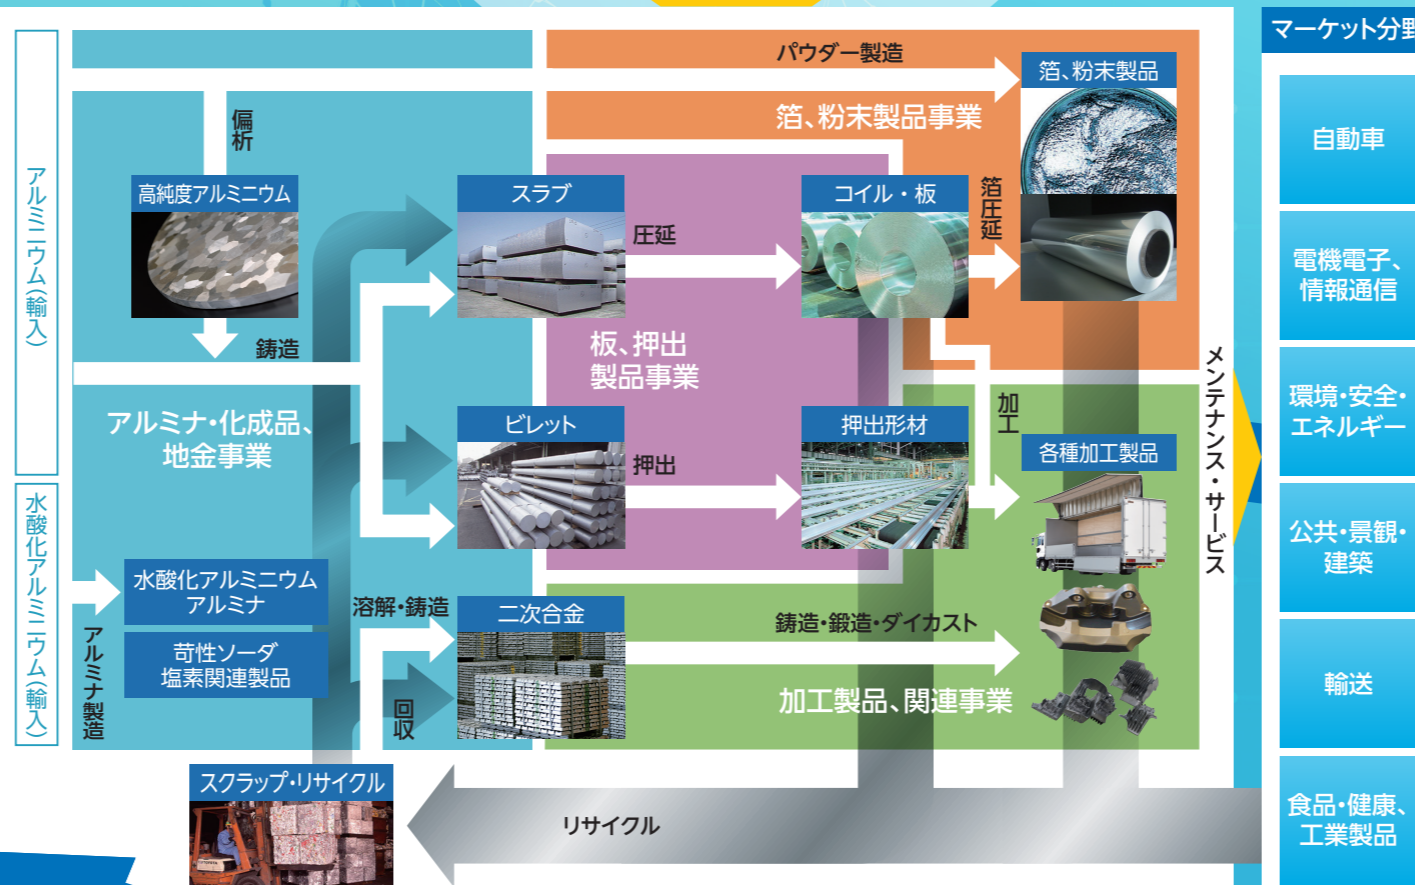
アルミニウム(輸入)

水酸化アルミニウム(輸入)

パウダー製造

箔、粉末製品

箔、粉末製品事業

偏析

高純度アルミニウム

スラブ

圧延

コイル・板

箔圧延

鋳造

板、押出製品事業

アルミナ・化成品、地金事業

ビレット

押出

押出形材

加工

各種加工製品

水酸化アルミニウム
アルミナ

苛性ソーダ
塩素関連製品

アルミナ製造

溶解・鋳造

二次合金

回収

鋳造・鍛造・ダイカスト

加工製品、関連事業

メンテナンス・サービス

スクラップ・リサイクル

リサイクル

マーケット分野

自動車

電機電子、情報通信

環境・安全・エネルギー

公共・景観・建築

輸送

食品・健康、工業製品